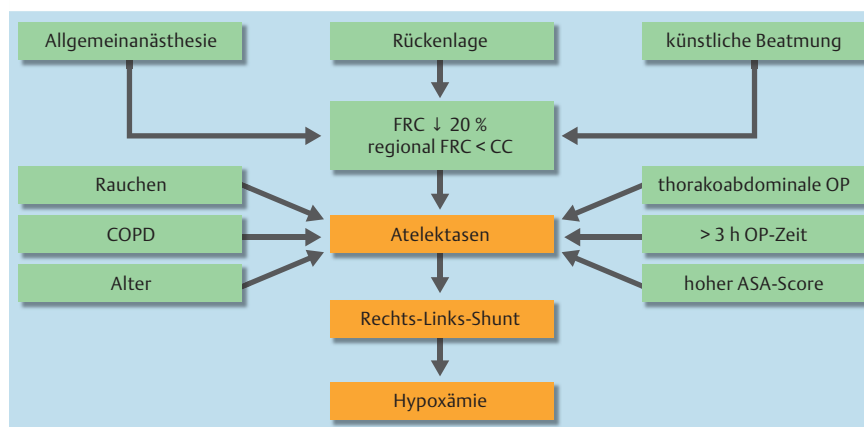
Allgemeinanästhesie

Rückenlage

künstliche Beatmung

FRC ↓ 20 %
regional FRC < CC

Rauchen

COPD

Alter

Atelektasen

thorakoabdominale OP

> 3 h OP-Zeit

hoher ASA-Score

Rechts-Links-Shunt

Hypoxämie